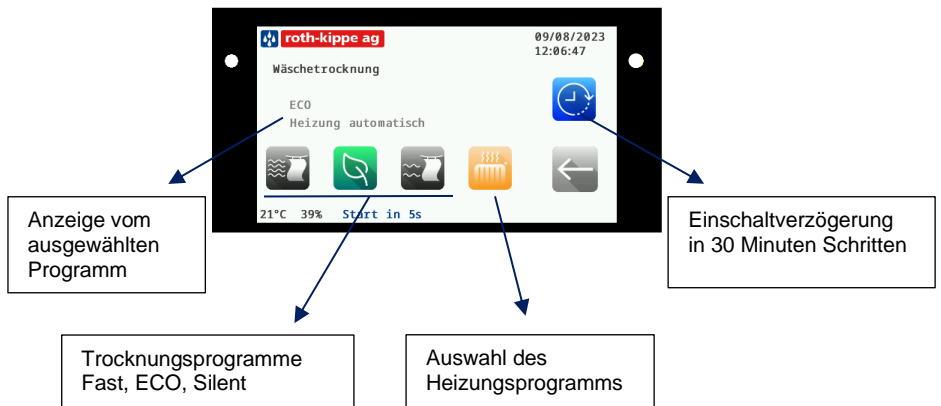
roth-kippe ag
09/08/2023
12:06:47

Wäschetrocknung

ECO
Heizung automatisch

21°C 39% Start in 5s

Anzeige vom ausgewählten Programm

Einschaltverzögerung in 30 Minuten Schritten

Trocknungsprogramme Fast, ECO, Silent

Auswahl des Heizungsprogramms